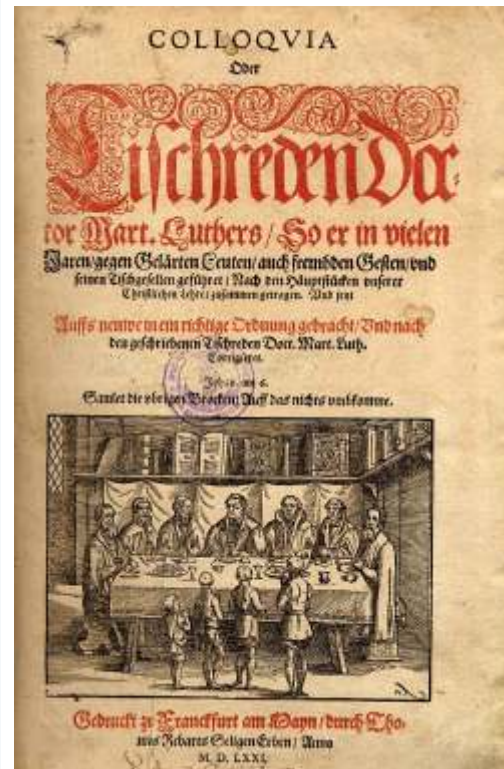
COLLOQVIA
Oder
Tischreden Doc-
tor Mart. Luthers / So er in vielen
Jaren / gegen Gelärten Leuten / auch frembden Gesten / vnd
seinen Tischgesellen geführet / Nach den Häuptstücken vnserer
Christlichen Lehre / zusammen getragen. Und jetzt

Auffs newe in ein richtige Ordnung gebracht / Vnd nach
den geschriebenen Tischreden Doct. Mart. Luth.
Corrigiret.

Johan. 6.
Samlet die vbrigen Brocken / Auff das nichts vmbkomme.

Gedruckt zu Franckfurt am Mayn / durch Tho-
mas Rebarts Seligen Erben / Anno
M. D. LXXI.